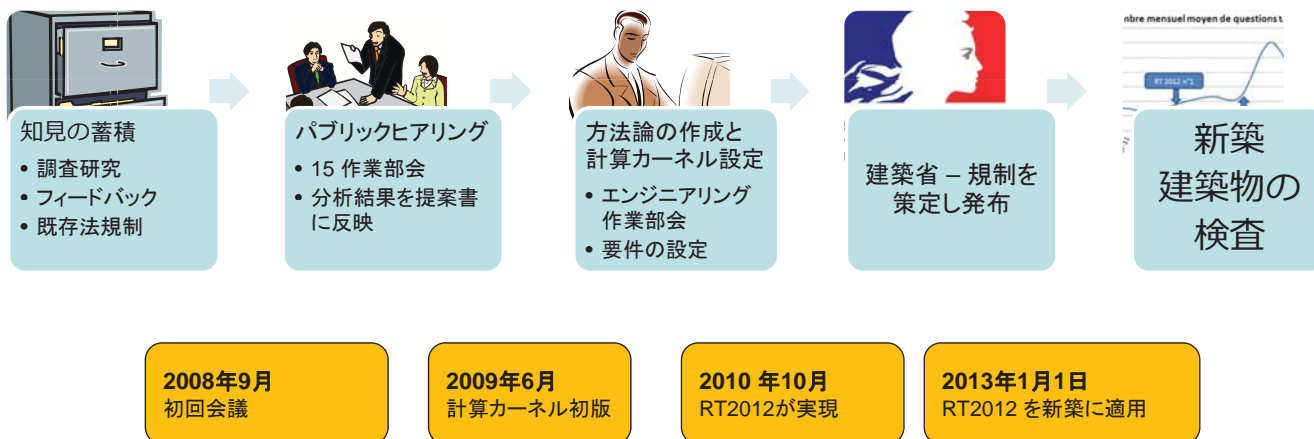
nbre mensuel moyen de questions t

RT 2012 n°1

知見の蓄積
• 調査研究
• フィードバック
• 既存法規制

パブリックヒアリング
• 15 作業部会
• 分析結果を提案書に反映

方法論の作成と計算カーネル設定
• エンジニアリング作業部会
• 要件の設定

建築省 – 規制を策定し発布

新築建築物の検査

2008年9月
初回会議

2009年6月
計算カーネル初版

2010 年10月
RT2012が実現

2013年1月1日
RT2012 を新築に適用